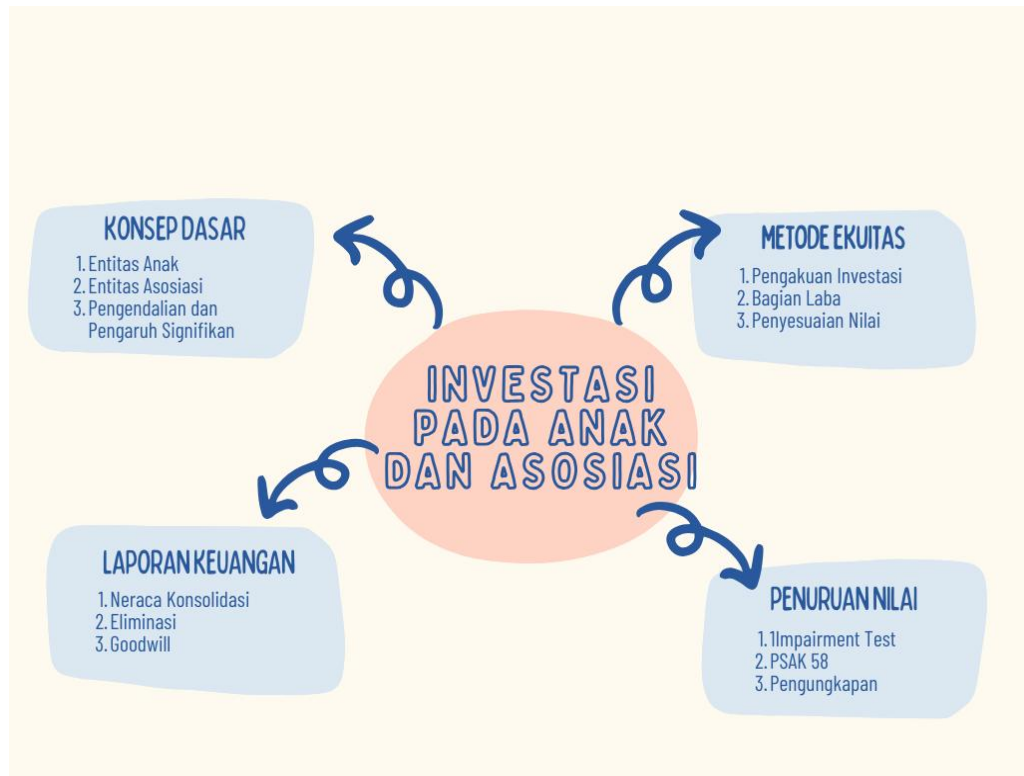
KONSEP DASAR
1. Entitas Anak
2. Entitas Asosiasi
3. Pengendalian dan Pengaruh Signifikan

METODE EKUITAS
1. Pengakuan Investasi
2. Bagian Laba
3. Penyesuaian Nilai

INVESTASI PADA ANAK DAN ASOSIASI

LAPORAN KEUANGAN
1. Neraca Konsolidasi
2. Eliminasi
3. Goodwill

PENURUAN NILAI
1. 1Impairment Test
2. PSAK 58
3. Pengungkapan